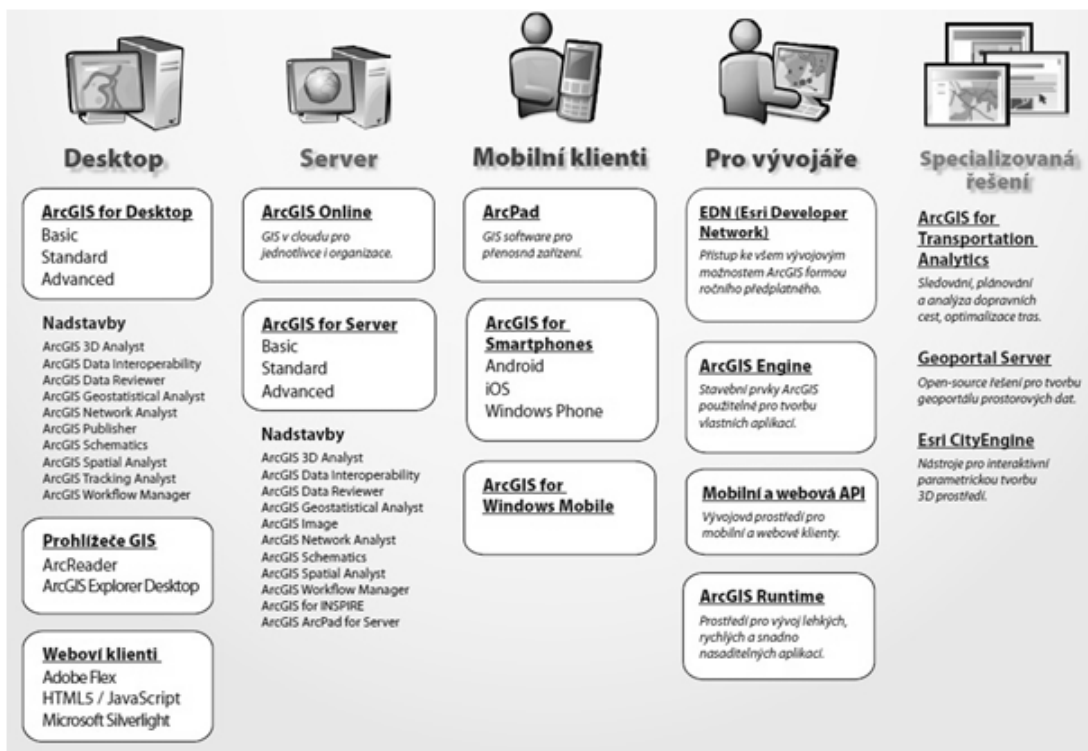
Desktop

ArcGIS for Desktop
Basic
Standard
Advanced

Nadstavby
ArcGIS 3D Analyst
ArcGIS Data Interoperability
ArcGIS Data Reviewer
ArcGIS Geostatistical Analyst
ArcGIS Network Analyst
ArcGIS Publisher
ArcGIS Schematics
ArcGIS Spatial Analyst
ArcGIS Tracking Analyst
ArcGIS Workflow Manager

Prohlížeče GIS
ArcReader
ArcGIS Explorer Desktop

Weboví klienti
Adobe Flex
HTML5 / JavaScript
Microsoft Silverlight

Server

ArcGIS Online
GIS v cloudu pro jednotlivce i organizace.

ArcGIS for Server
Basic
Standard
Advanced

Nadstavby
ArcGIS 3D Analyst
ArcGIS Data Interoperability
ArcGIS Data Reviewer
ArcGIS Geostatistical Analyst
ArcGIS Image
ArcGIS Network Analyst
ArcGIS Schematics
ArcGIS Spatial Analyst
ArcGIS Workflow Manager
ArcGIS for INSPIRE
ArcGIS ArcPad for Server

Mobilní klienti

ArcPad
GIS software pro přenosná zařízení.

ArcGIS for Smartphones
Android
iOS
Windows Phone

ArcGIS for Windows Mobile

Pro vývojáře

EDN (Esri Developer Network)
Přístup ke všem vývojovým možnostem ArcGIS formou ročního předplatného.

ArcGIS Engine
Stavební prvky ArcGIS použitelné pro tvorbu vlastních aplikací.

Mobilní a webová API
Vývojová prostředí pro mobilní a webové klienty.

ArcGIS Runtime
Prostředí pro vývoj lehkých, rychlých a snadno nasaditelných aplikací.

Specializovaná řešení

ArcGIS for Transportation Analytics
Sledování, plánování a analýza dopravních cest, optimalizace tras.

Geoportal Server
Open-source řešení pro tvorbu geoportálů prostorových dat.

Esri CityEngine
Nástroje pro interaktivní parametrickou tvorbu 3D prostředí.